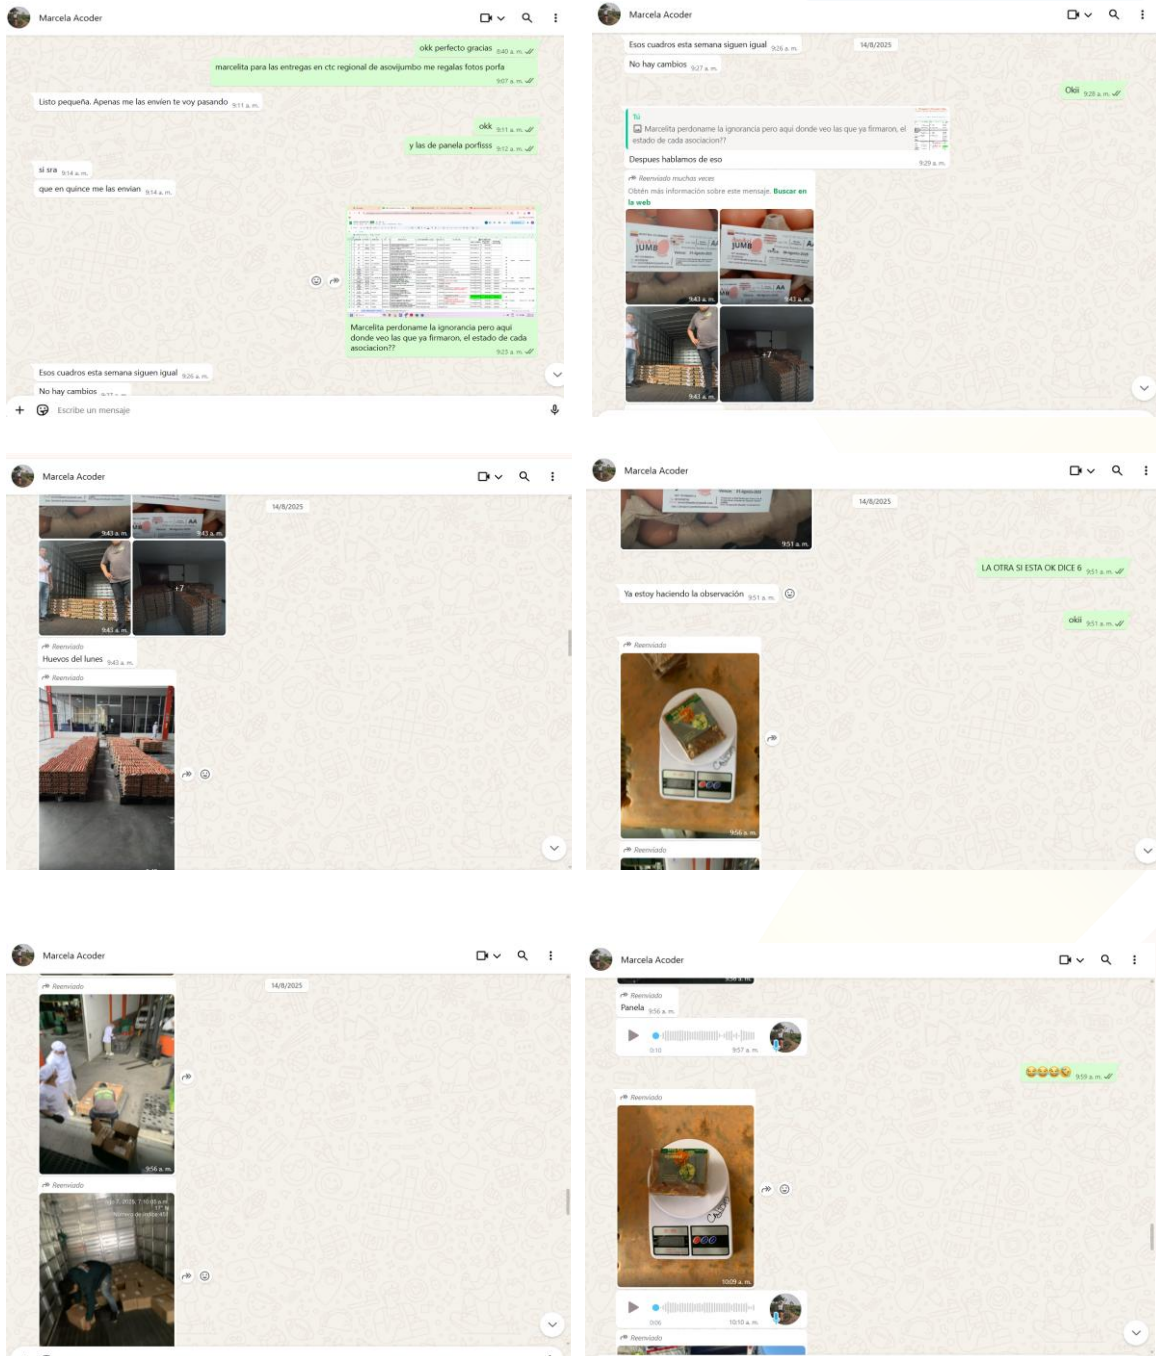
Marcela Acoder

okk perfecto gracias 8:40 a. m.

marcelita para las entregas en ctc regional de asovijumbo me regalas fotos porfa 9:07 a. m.

Listo pequeña. Apenas me las envíen te voy pasando 9:11 a. m.

okk 9:11 a. m.

y las de panela porfisss 9:12 a. m.

si sra 9:14 a. m.

que en quince me las envian 9:14 a. m.

Marcelita perdoname la ignorancia pero aqui donde veo las que ya firmaron, el estado de cada asociacion?? 9:23 a. m.

Esos cuadros esta semana siguen igual 9:26 a. m.

No hay cambios 9:27 a. m.

Escribe un mensaje

Marcela Acoder

Esos cuadros esta semana siguen igual 9:26 a. m.

14/8/2025

No hay cambios 9:27 a. m.

Okii 9:28 a. m.

Tú
Marcelita perdoname la ignorancia pero aqui donde veo las que ya firmaron, el estado de cada asociacion??

Despues hablamos de eso 9:29 a. m.

Reenviado muchas veces
Obtén más información sobre este mensaje. Buscar en la web

JUMB
JUMB

9:43 a. m.
9:43 a. m.
+7
9:43 a. m.

Marcela Acoder

14/8/2025

9:43 a. m.
9:43 a. m.
9:43 a. m.
+7

Reenviado
Huevos del lunes 9:43 a. m.

Reenviado

Marcela Acoder

14/8/2025

9:51 a. m.

LA OTRA SI ESTA OK DICE 6 9:51 a. m.

Ya estoy haciendo la observación 9:51 a. m.

okii 9:51 a. m.

Reenviado

9:56 a. m.

Reenviado

Marcela Acoder

Reenviado

14/8/2025

9:56 a. m.

Reenviado

Marcela Acoder

Reenviado
Panela 9:56 a. m.

5:10 9:57 a. m.

😂😂😂😂 9:59 a. m.

Reenviado

10:09 a. m.

0:06 10:10 a. m.

Reenviado